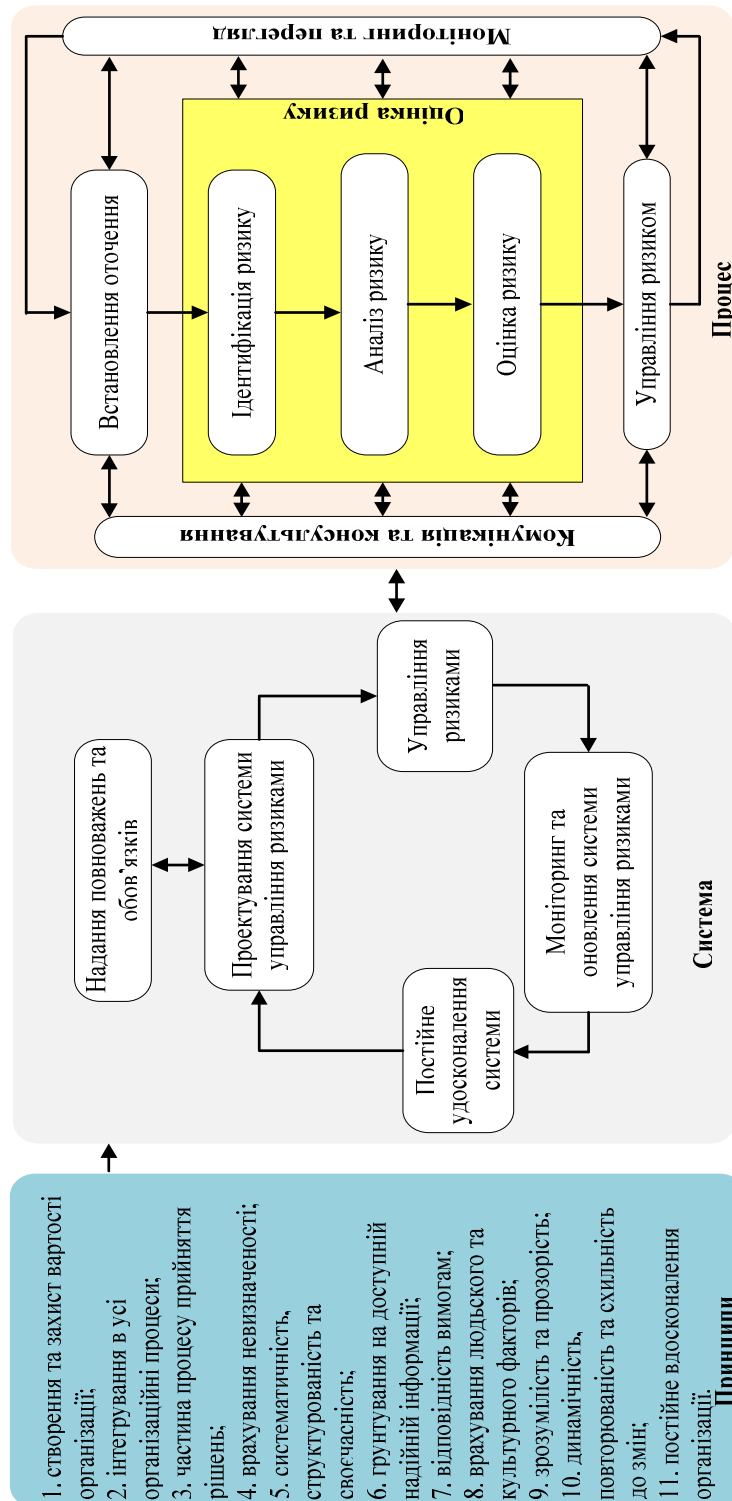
Процес

Моніторинг та перегляд

Оцінка ризику

Встановлення оточення

Ідентифікація ризику

Аналіз ризику

Оцінка ризику

Управління ризиком

Комунікація та консультування

Система

Надання повноважень та обов'язків

Проектування системи управління ризиками

Управління ризиками

Моніторинг та оновлення системи управління ризиками

Постійне удосконалення системи

Принципи

1. створення та захист вартості організації;
2. інтегрування в усі організаційні процеси;
3. частина процесу прийняття рішень;
4. врахування невизначеності;
5. систематичність, структурованість та своєчасність;
6. ґрунтування на доступній надійній інформації;
7. відповідність вимогам;
8. врахування людського та культурного факторів;
9. зрозумілість та прозорість;
10. динамічність, повторюваність та схильність до змін;
11. постійне вдосконалення організації.